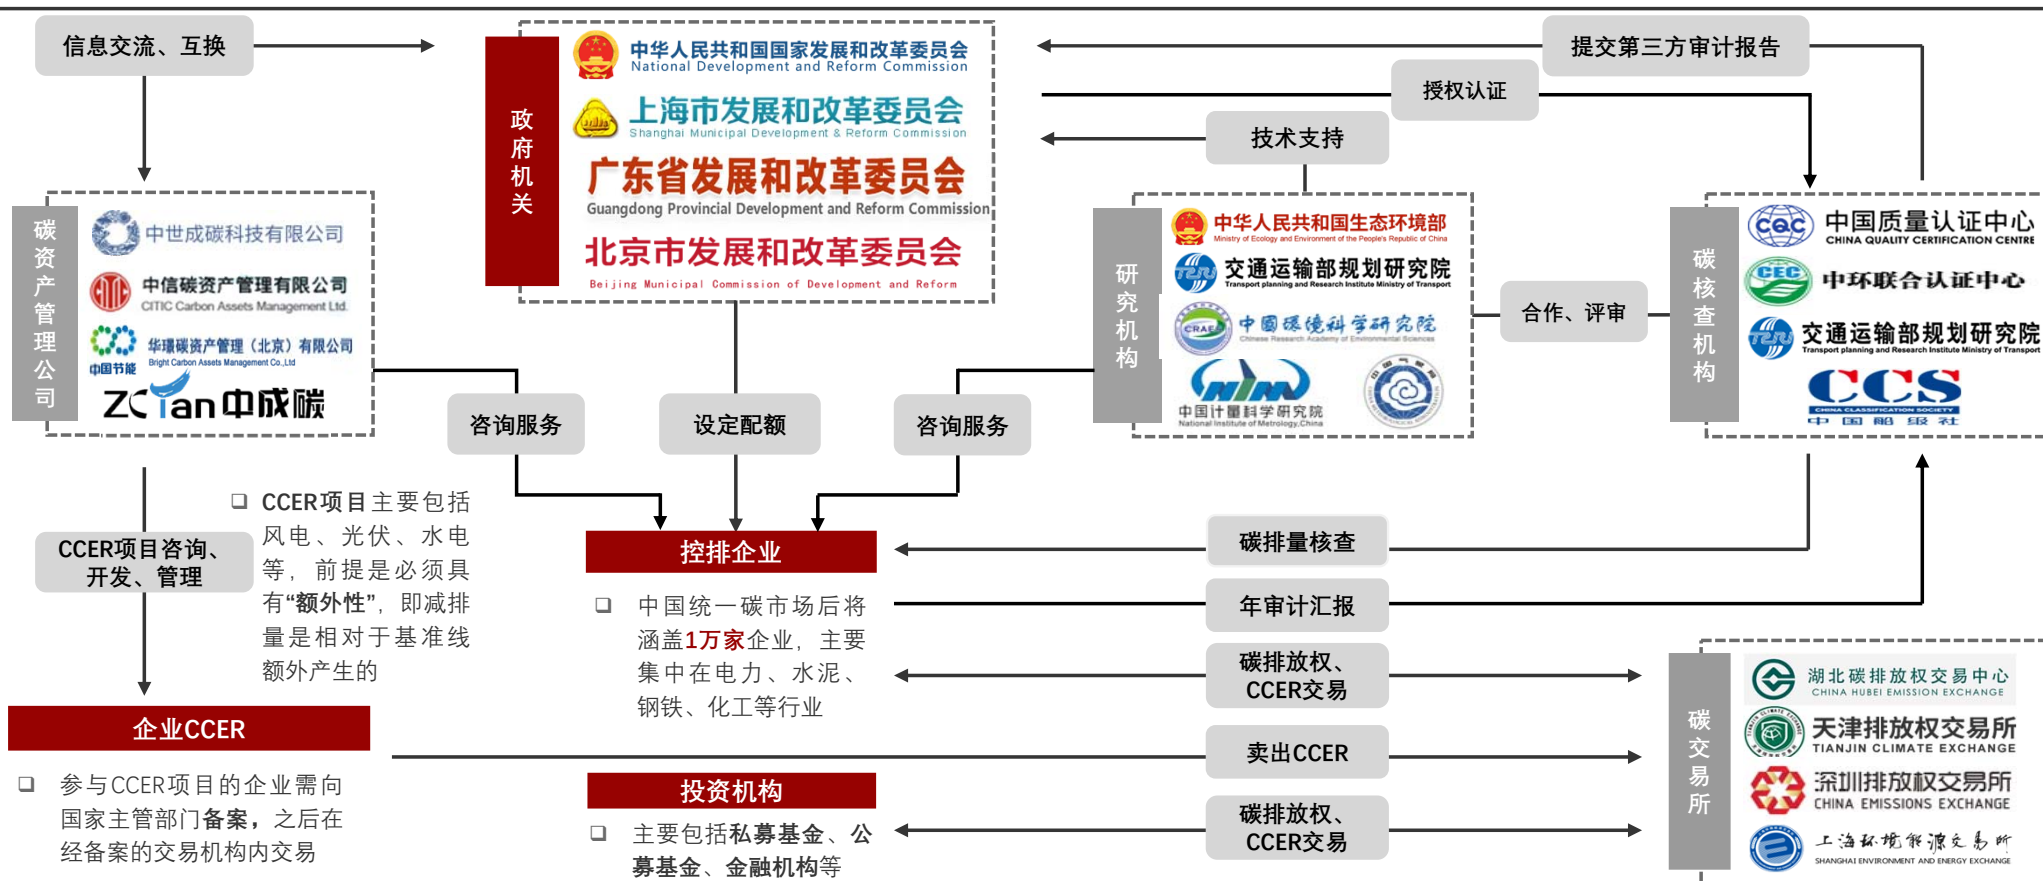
信息交流、互换

政府机关

中华人民共和国国家发展和改革委员会
National Development and Reform Commission

上海市发展和改革委员会
Shanghai Municipal Development & Reform Commission

广东省发展和改革委员会
Guangdong Provincial Development and Reform Commission

北京市发展和改革委员会
Beijing Municipal Commission of Development and Reform

提交第三方审计报告

授权认证

技术支持

碳资产管理公司

中世成碳科技有限公司

中信碳资产管理有限公司
CITIC Carbon Assets Management Ltd.

华璟碳资产管理（北京）有限公司
Bright Carbon Assets Management Co.,Ltd

中国节能

ZCTan中成碳

研究机构

中华人民共和国生态环境部
Ministry of Ecology and Environment of the People's Republic of China

交通运输部规划研究院
Transport planning and Research Institute Ministry of Transport

CRAES 中国环境科学研究院
Chinese Research Academy of Environmental Sciences

中国计量科学研究院
National Institute of Metrology,China

合作、评审

碳核查机构

中国质量认证中心
CHINA QUALITY CERTIFICATION CENTRE

CEC 中环联合认证中心

交通运输部规划研究院
Transport planning and Research Institute Ministry of Transport

CCS
CHINA CLASSIFICATION SOCIETY
中国船级社

咨询服务

设定配额

咨询服务

❑ CCER项目主要包括风电、光伏、水电等，前提是必须具有“额外性”，即减排量是相对于基准线额外产生的

CCER项目咨询、开发、管理

控排企业

❑ 中国统一碳市场后将涵盖1万家企业，主要集中在电力、水泥、钢铁、化工等行业

碳排量核查

年审计汇报

碳排放权、CCER交易

企业CCER

❑ 参与CCER项目的企业需向国家主管部门备案，之后在经备案的交易机构内交易

卖出CCER

投资机构

❑ 主要包括私募基金、公募基金、金融机构等

碳排放权、CCER交易

碳交易所

湖北碳排放权交易中心
CHINA HUBEI EMISSION EXCHANGE

天津排放权交易所
TIANJIN CLIMATE EXCHANGE

深圳排放权交易所
CHINA EMISSIONS EXCHANGE

上海环境能源交易所
SHANGHAI ENVIRONMENT AND ENERGY EXCHANGE